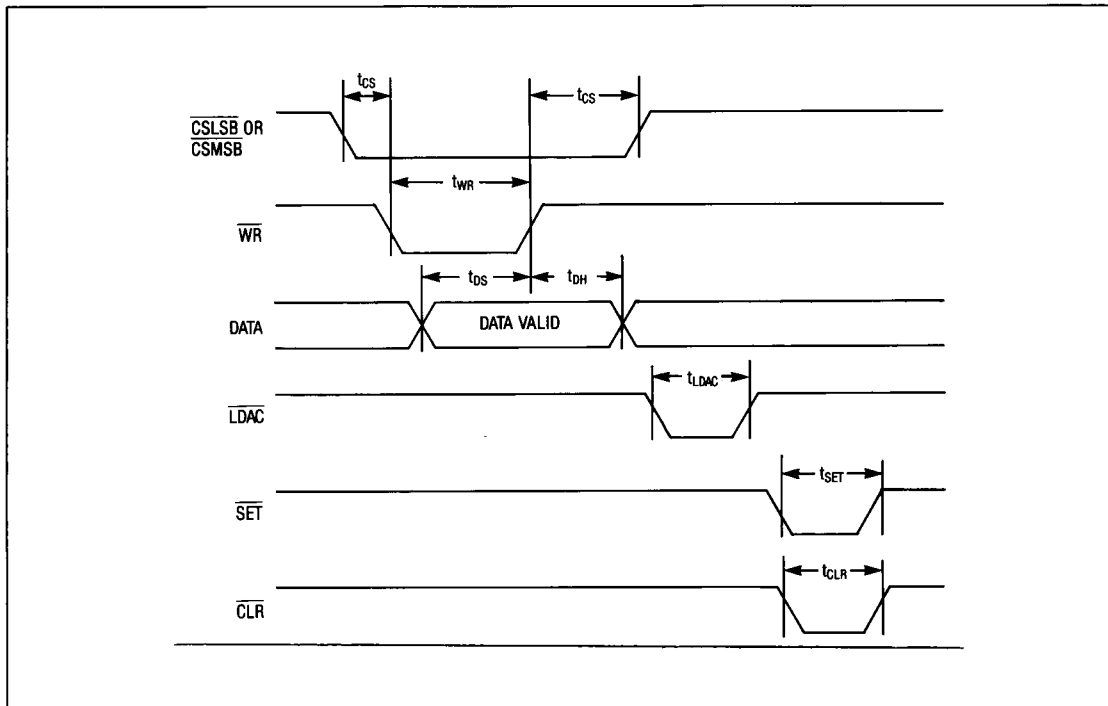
$t_{CS}$

$t_{CS}$

$\overline{CSLSB}$ OR $\overline{CSMSB}$

$t_{WR}$

$\overline{WR}$

$t_{DS}$

$t_{DH}$

DATA

DATA VALID

$t_{LDAC}$

$\overline{LDAC}$

$t_{SET}$

$\overline{SET}$

$t_{CLR}$

$\overline{CLR}$